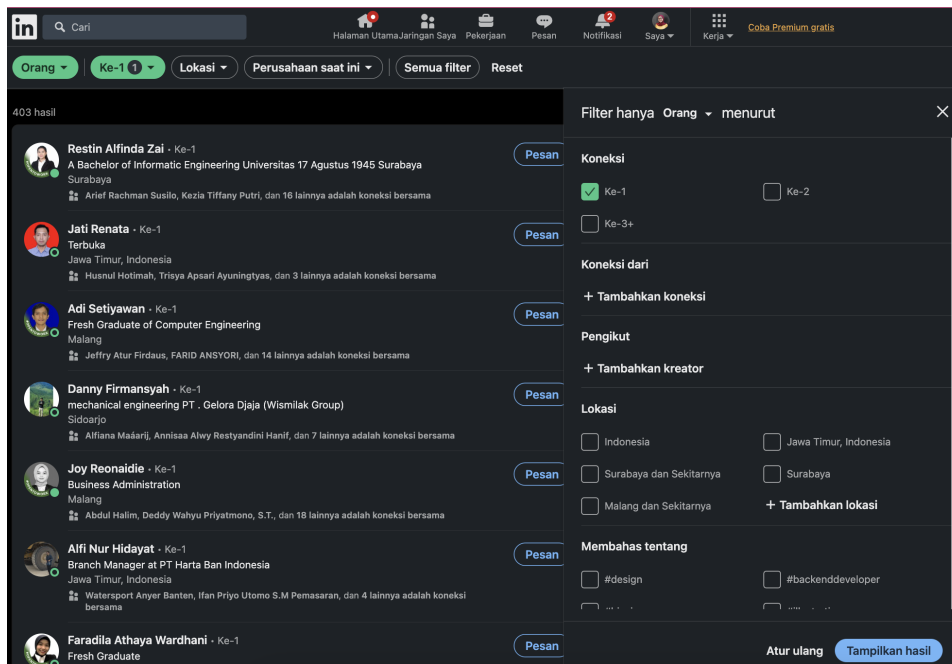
in Cari

Halaman Utama Jaringan Saya Pekerjaan Pesan 2 Notifikasi Saya Kerja Coba Premium gratis

Orang Ke-1 1 Lokasi Perusahaan saat ini Semua filter Reset

403 hasil

Restin Alfinda Zai · Ke-1
A Bachelor of Informatic Engineering Universitas 17 Agustus 1945 Surabaya
Surabaya
Arief Rachman Susilo, Kezia Tiffany Putri, dan 16 lainnya adalah koneksi bersama
Pesan

Jati Renata · Ke-1
Terbuka
Jawa Timur, Indonesia
Husnul Hotimah, Trisya Apsari Ayuningtyas, dan 3 lainnya adalah koneksi bersama
Pesan

Adi Setiyawan · Ke-1
Fresh Graduate of Computer Engineering
Malang
Jeffry Atur Firdaus, FARID ANSYORI, dan 14 lainnya adalah koneksi bersama
Pesan

Danny Firmansyah · Ke-1
mechanical engineering PT . Gelora Djaja (Wismilak Group)
Sidoarjo
Alfiana Maáarij, Annisaa Alwy Restyandini Hanif, dan 7 lainnya adalah koneksi bersama
Pesan

Joy Reonaidie · Ke-1
Business Administration
Malang
Abdul Halim, Deddy Wahyu Priyatmono, S.T., dan 18 lainnya adalah koneksi bersama
Pesan

Alfi Nur Hidayat · Ke-1
Branch Manager at PT Harta Ban Indonesia
Jawa Timur, Indonesia
Watersport Anyer Banten, Ifan Priyo Utomo S.M Pemasaran, dan 4 lainnya adalah koneksi bersama
Pesan

Faradila Athaya Wardhani · Ke-1
Fresh Graduate
Pesan

Filter hanya Orang menurut

Koneksi
Ke-1
Ke-2
Ke-3+

Koneksi dari
+ Tambahkan koneksi

Pengikut
+ Tambahkan kreator

Lokasi
Indonesia
Jawa Timur, Indonesia
Surabaya dan Sekitarnya
Surabaya
Malang dan Sekitarnya
+ Tambahkan lokasi

Membahas tentang
#design
#backenddeveloper

Atur ulang Tampilkan hasil